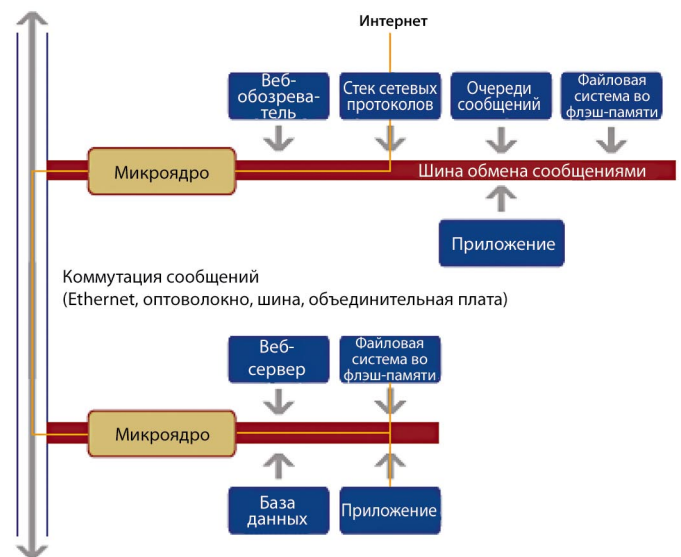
Интернет

Веб-обозреватель

Стек сетевых протоколов

Очереди сообщений

Файловая система во флэш-памяти

Микроядро

Шина обмена сообщениями

Приложение

Коммутация сообщений
(Ethernet, оптоволокно, шина, объединительная плата)

Веб-сервер

Файловая система во флэш-памяти

Микроядро

База данных

Приложение